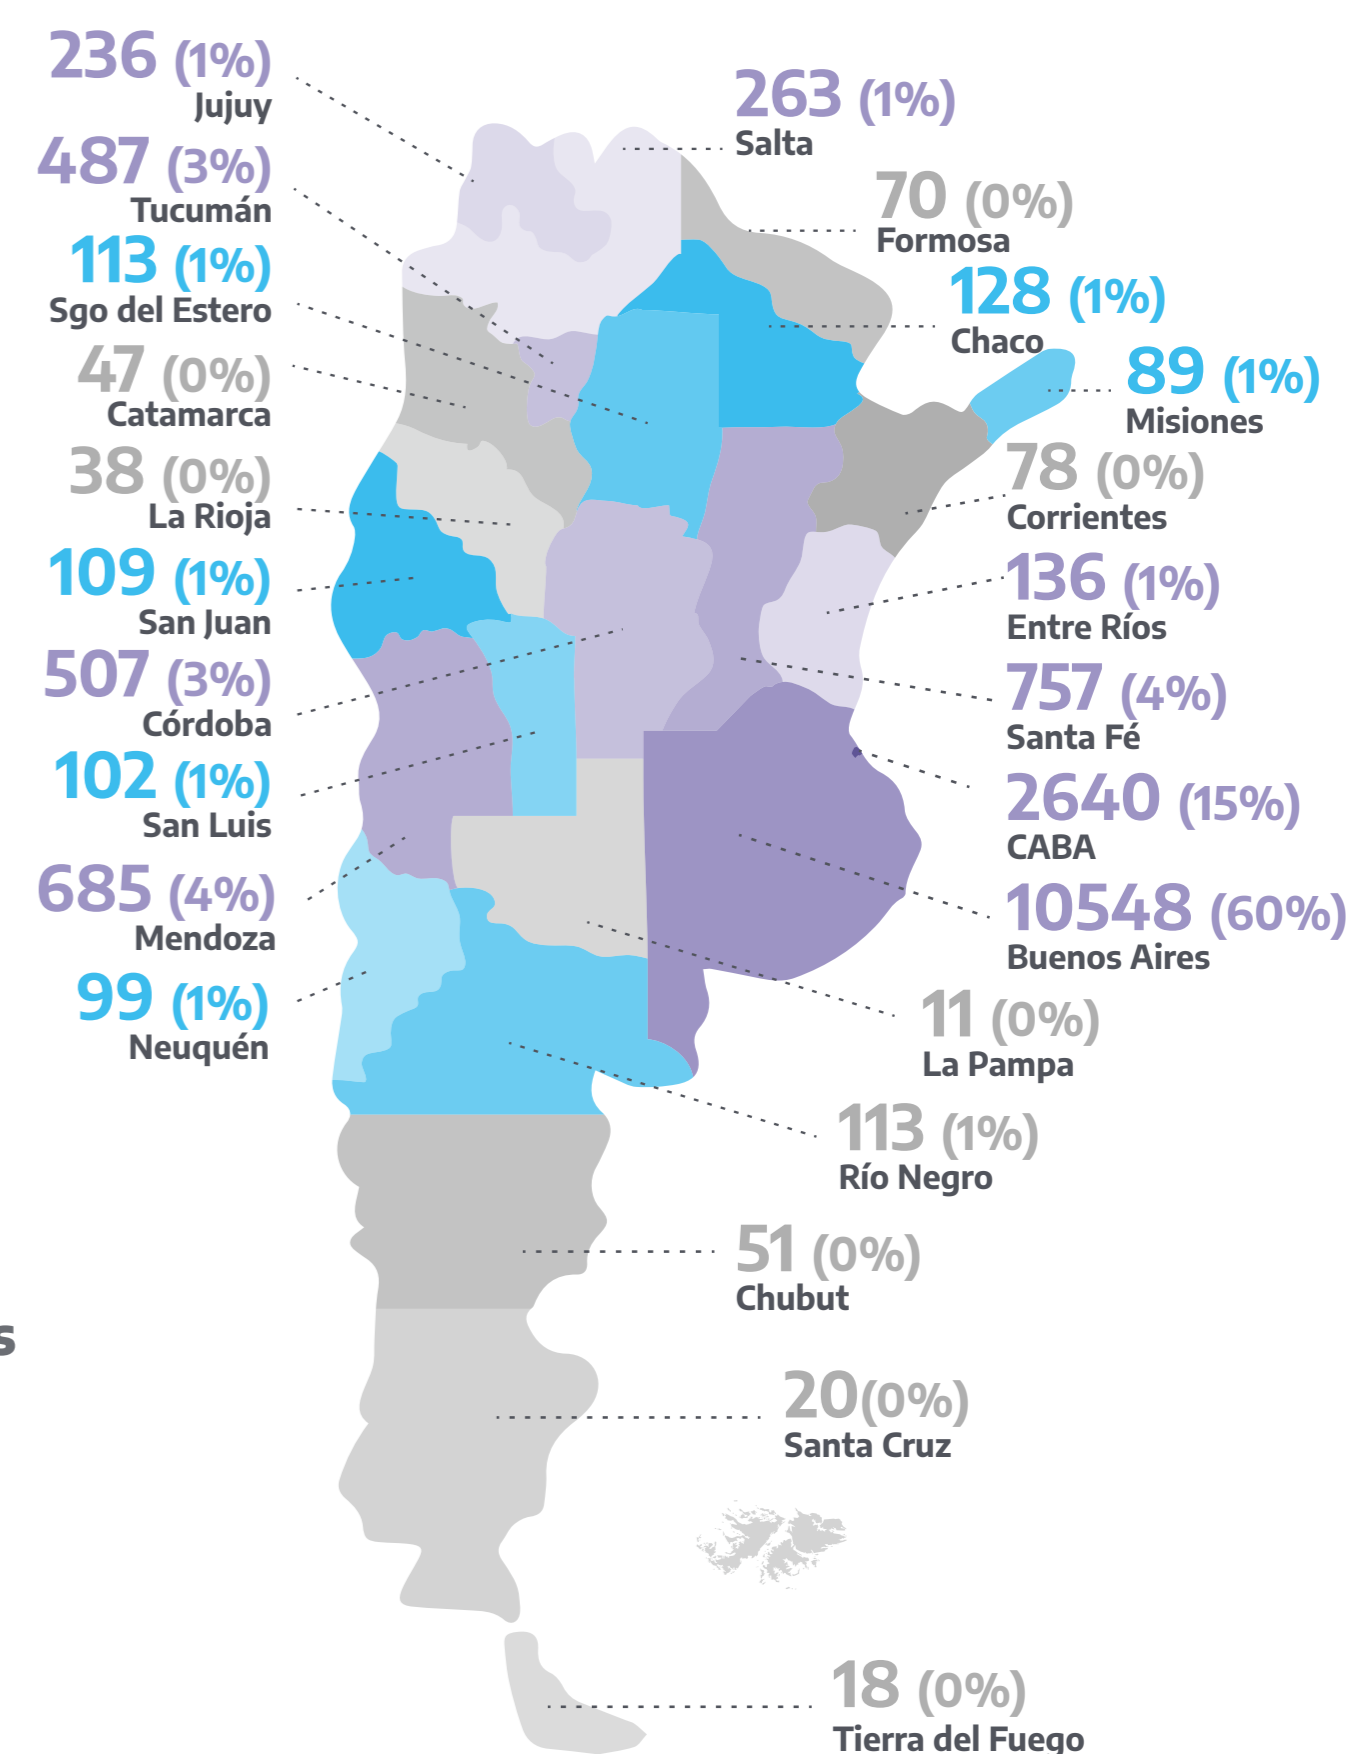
236 (1%)
Jujuy

487 (3%)
Tucumán

113 (1%)
Sgo del Estero

47 (0%)
Catamarca

38 (0%)
La Rioja

109 (1%)
San Juan

507 (3%)
Córdoba

102 (1%)
San Luis

685 (4%)
Mendoza

99 (1%)
Neuquén

263 (1%)
Salta

70 (0%)
Formosa

128 (1%)
Chaco

89 (1%)
Misiones

78 (0%)
Corrientes

136 (1%)
Entre Ríos

757 (4%)
Santa Fé

2640 (15%)
CABA

10548 (60%)
Buenos Aires

11 (0%)
La Pampa

113 (1%)
Río Negro

51 (0%)
Chubut

20(0%)
Santa Cruz

18 (0%)
Tierra del Fuego

s